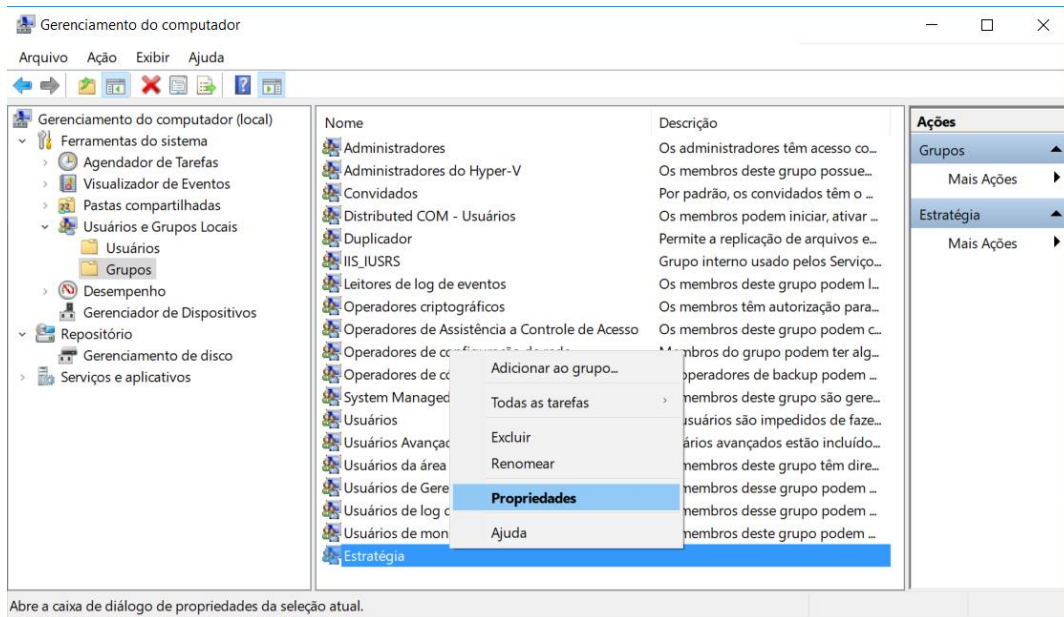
Gerenciamento do computador

Arquivo Ação Exibir Ajuda

Gerenciamento do computador (local)
Ferramentas do sistema
Agendador de Tarefas
Visualizador de Eventos
Pastas compartilhadas
Usuários e Grupos Locais
Usuários
Grupos
Desempenho
Gerenciador de Dispositivos
Repositório
Gerenciamento de disco
Serviços e aplicativos

| Nome | Descrição |
|---|---|
| Administradores | Os administradores têm acesso co... |
| Administradores do Hyper-V | Os membros deste grupo possue... |
| Convidados | Por padrão, os convidados têm o ... |
| Distributed COM - Usuários | Os membros podem iniciar, ativar ... |
| Duplicador | Permite a replicação de arquivos e... |
| IIS_IUSRS | Grupo interno usado pelos Serviço... |
| Leitores de log de eventos | Os membros deste grupo podem l... |
| Operadores criptográficos | Os membros têm autorização para... |
| Operadores de Assistência a Controle de Acesso | Os membros deste grupo podem c... |
| Operadores de co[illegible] | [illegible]mbros do grupo podem ter alg... |
| Operadores de co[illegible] | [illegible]operadores de backup podem ... |
| System Managed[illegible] | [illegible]membros deste grupo são gere... |
| Usuários | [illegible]usuários são impedidos de faze... |
| Usuários Avança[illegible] | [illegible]ários avançados estão incluído... |
| Usuários da área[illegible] | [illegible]membros deste grupo têm dire... |
| Usuários de Gere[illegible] | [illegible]membros desse grupo podem ... |
| Usuários de log c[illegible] | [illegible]membros desse grupo podem ... |
| Usuários de mon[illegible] | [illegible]membros deste grupo podem ... |
| Estratégia | |

Adicionar ao grupo...
Todas as tarefas
Excluir
Renomear
Propriedades
Ajuda

Ações
Grupos
Mais Ações
Estratégia
Mais Ações

Abre a caixa de diálogo de propriedades da seleção atual.